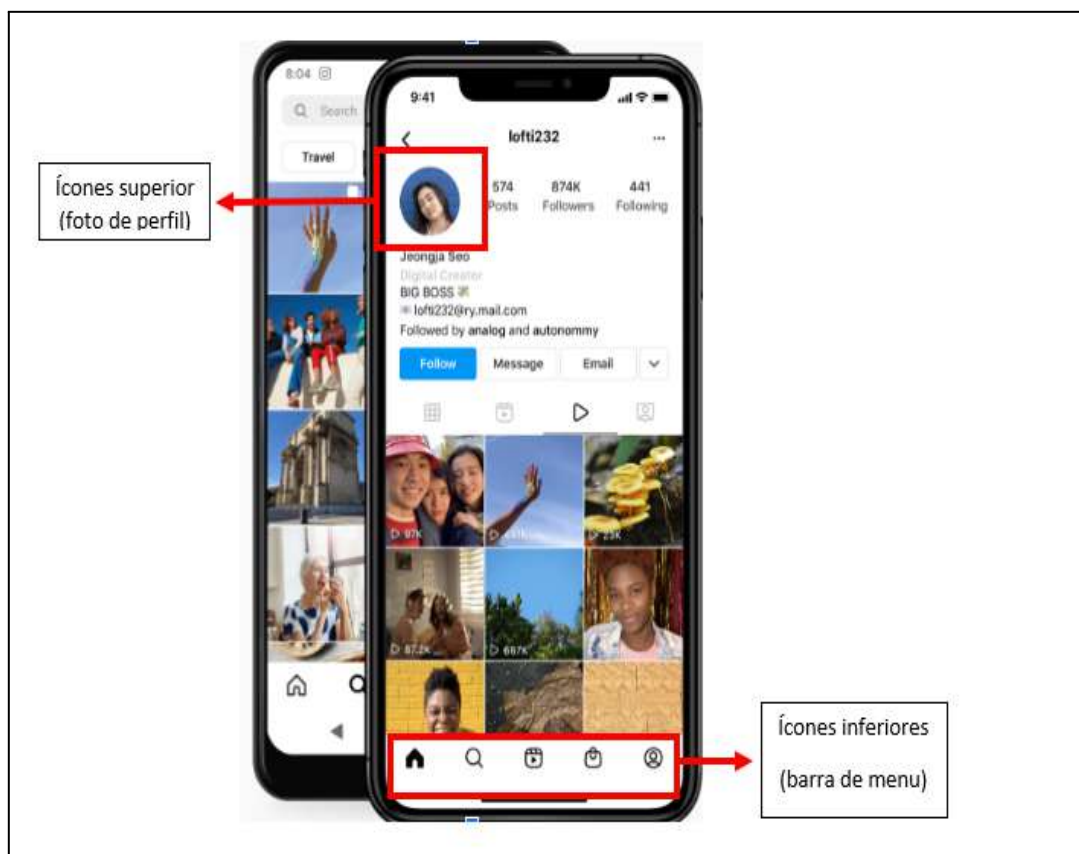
8:04

Search

Travel

9:41

lofti232

574 Posts

874K Followers

441 Following

Jeongja Seo

Digital Creator

BIG BOSS

lofti232@ry.mail.com

Followed by analog and autonommy

Follow

Message

Email

97K

23K

87.2K

667K

Ícones superior (foto de perfil)

Ícones inferiores (barra de menu)